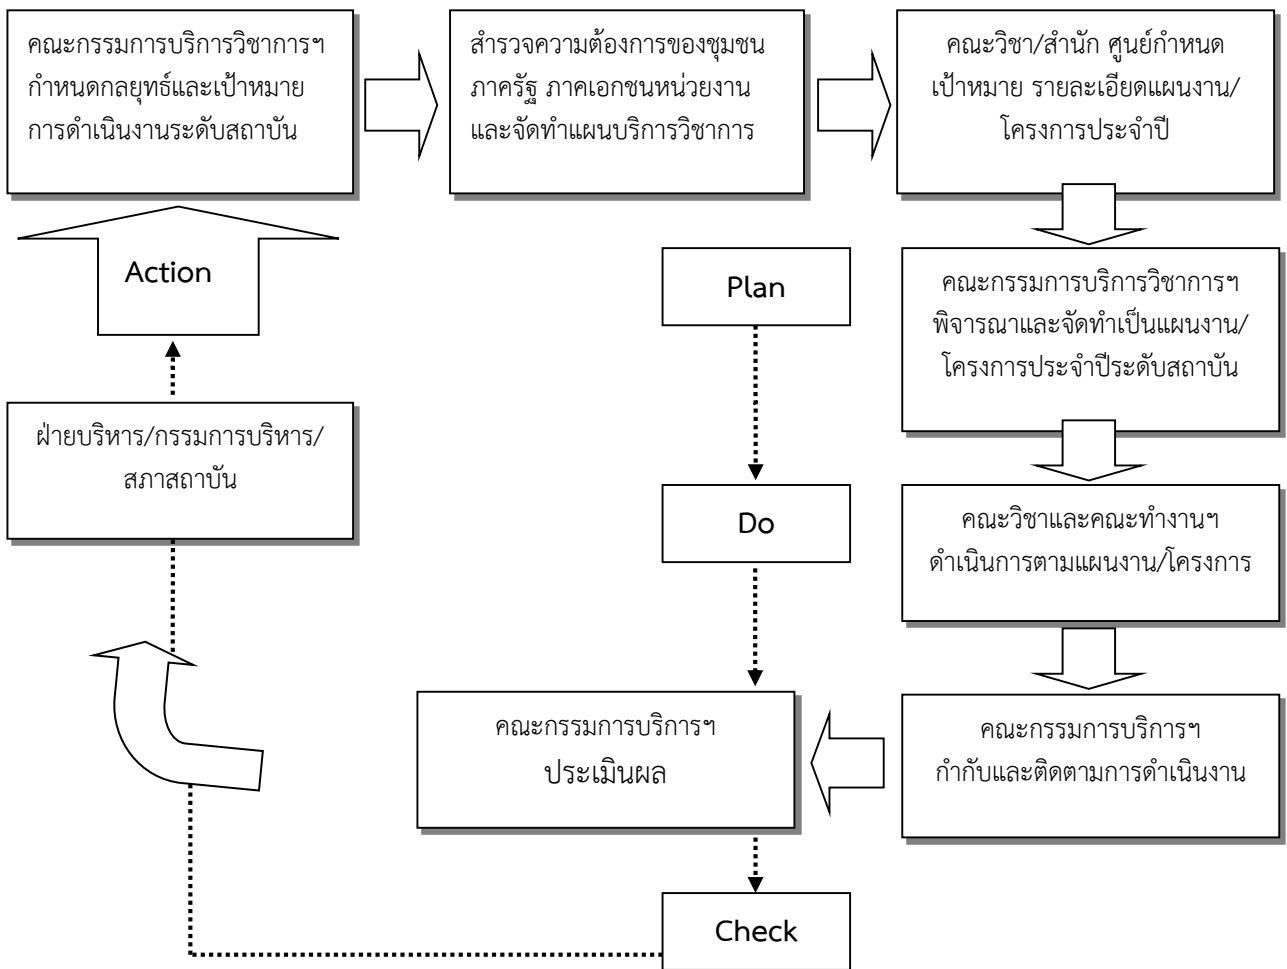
คณะกรรมการบริการวิชาการฯ กำหนดกลยุทธ์และเป้าหมายการดำเนินงานระดับสถาบัน

สำรวจความต้องการของชุมชน ภาครัฐ ภาคเอกชนหน่วยงาน และจัดทำแผนบริการวิชาการ

คณะวิชา/สำนัก ศูนย์กำหนดเป้าหมาย รายละเอียดแผนงาน/โครงการประจำปี

คณะกรรมการบริการวิชาการฯ พิจารณาและจัดทำเป็นแผนงาน/โครงการประจำปีระดับสถาบัน

คณะวิชาและคณะทำงานฯ ดำเนินการตามแผนงาน/โครงการ

คณะกรรมการบริการฯ กำกับและติดตามการดำเนินงาน

คณะกรรมการบริการฯ ประเมินผล

Plan

Do

Check

Action

ฝ่ายบริหาร/กรรมการบริหาร/สภาสถาบัน